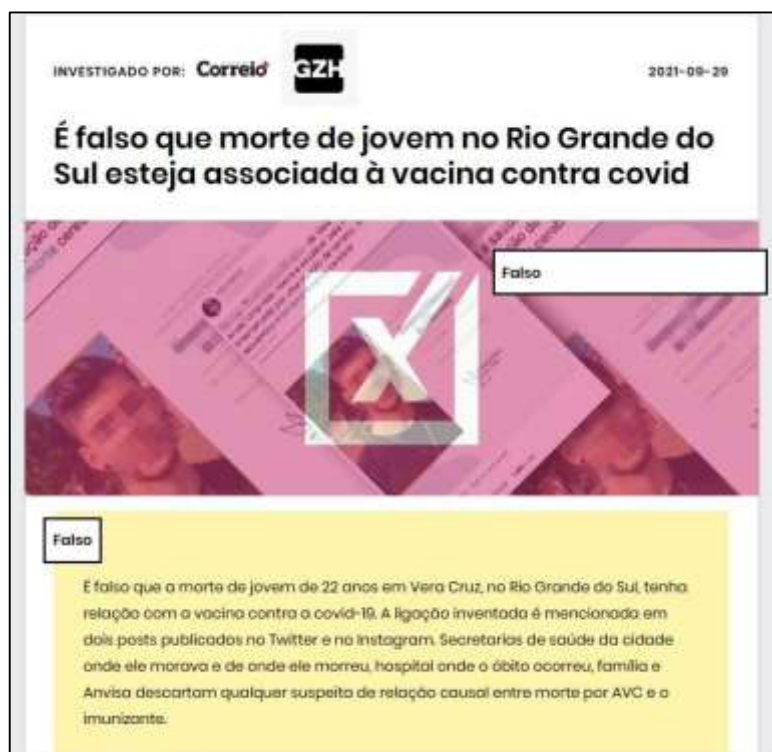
INVESTIGADO POR: Correio GZH 2021-09-29

É falso que morte de jovem no Rio Grande do Sul esteja associada à vacina contra covid

Falso

Falso

É falso que a morte de jovem de 22 anos em Vera Cruz, no Rio Grande do Sul, tenha relação com a vacina contra a covid-19. A ligação inventada é mencionada em dois posts publicados no Twitter e no Instagram. Secretarias de saúde da cidade onde ele morava e de onde ele morreu, hospital onde o óbito ocorreu, família e Anvisa descartam qualquer suspeita de relação causal entre morte por AVC e o imunizante.